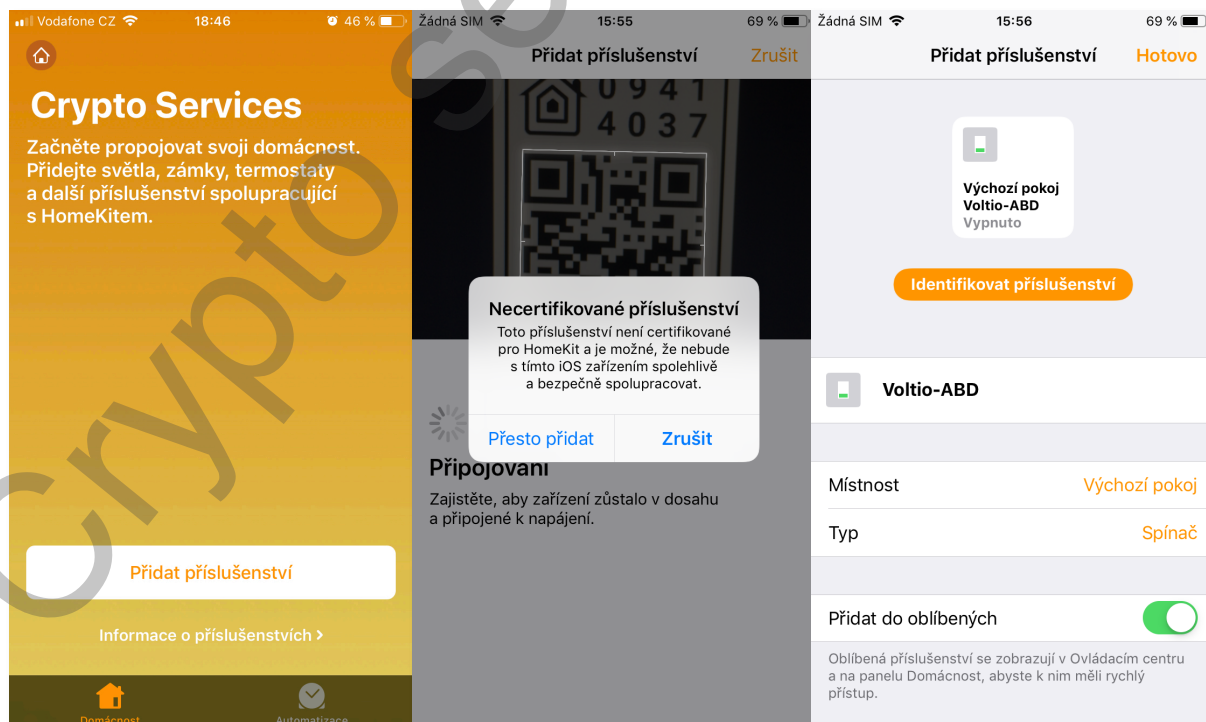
Vodafone CZ 18:46 46 %

Crypto Services

Začněte propojovat svoji domácnost. Přidejte světla, zámky, termostaty a další příslušenství spolupracující s HomeKitem.

Přidat příslušenství

Informace o příslušenstvích >

Domácnost Automatizace

Žádná SIM 15:55 69 %

Přidat příslušenství Zrušit

0941
4037

Necertifikované příslušenství
Toto příslušenství není certifikované pro HomeKit a je možné, že nebude s tímto iOS zařízením spolehlivě a bezpečně spolupracovat.

Přesto přidat Zrušit

Připojování
Zajistěte, aby zařízení zůstalo v dosahu a připojené k napájení.

Žádná SIM 15:56 69 %

Přidat příslušenství Hotovo

Výchozí pokoj
Voltio-ABD
Vypnuto

Identifikovat příslušenství

Voltio-ABD

Místnost Výchozí pokoj

Typ Spínač

Přidat do oblíbených

Oblíbená příslušenství se zobrazují v Ovládacím centru a na panelu Domácnost, abyste k nim měli rychlý přístup.

Crypto Se